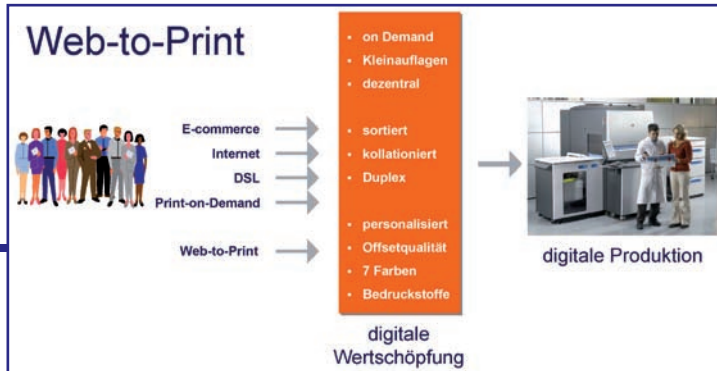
Web-to-Print

E-commerce
Internet
DSL
Print-on-Demand
Web-to-Print

• on Demand
• Kleinauflagen
• dezentral

• sortiert
• kollationiert
• Duplex

• personalisiert
• Offsetqualität
• 7 Farben
• Bedruckstoffe

digitale Wertschöpfung

digitale Produktion